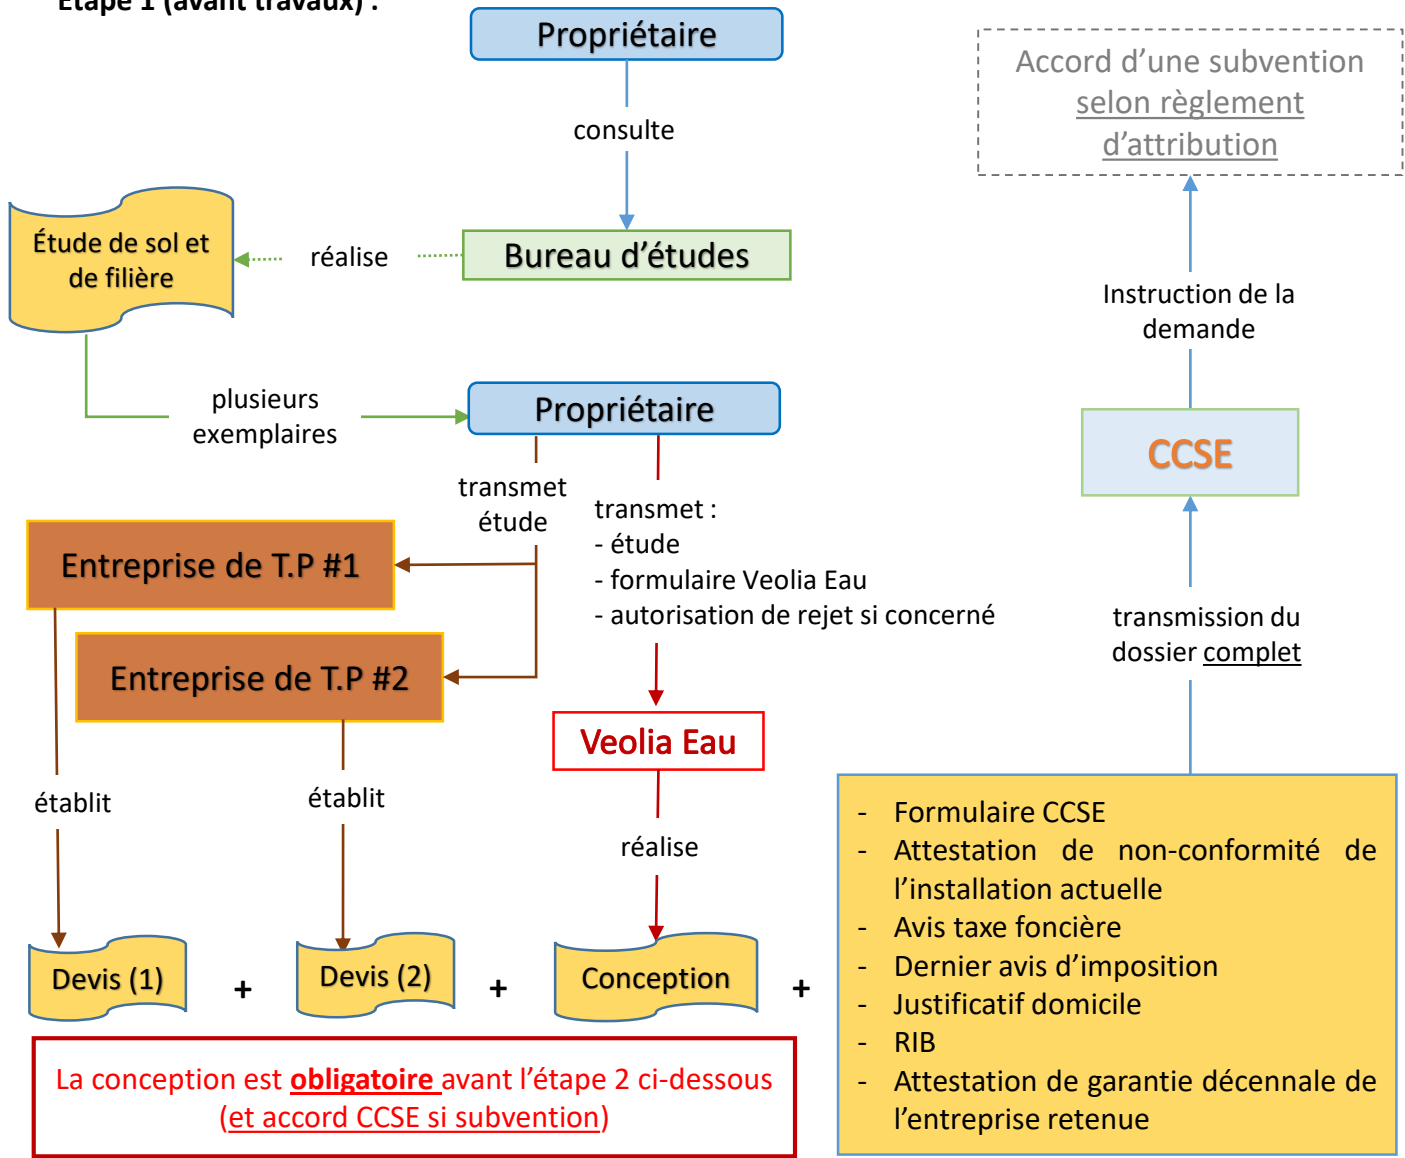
Étape 1 (avant travaux) :

Propriétaire

consulte

Bureau d'études

réalise

Étude de sol et de filière

plusieurs exemplaires

Propriétaire

transmet étude

transmet :
- étude
- formulaire Veolia Eau
- autorisation de rejet si concerné

Entreprise de T.P #1

Entreprise de T.P #2

Veolia Eau

établit

établit

réalise

Devis (1) + Devis (2) + Conception +

La conception est obligatoire avant l'étape 2 ci-dessous (et accord CCSE si subvention)

Accord d'une subvention selon règlement d'attribution

Instruction de la demande

CCSE

transmission du dossier complet

- Formulaire CCSE
- Attestation de non-conformité de l'installation actuelle
- Avis taxe foncière
- Dernier avis d'imposition
- Justificatif domicile
- RIB
- Attestation de garantie décennale de l'entreprise retenue